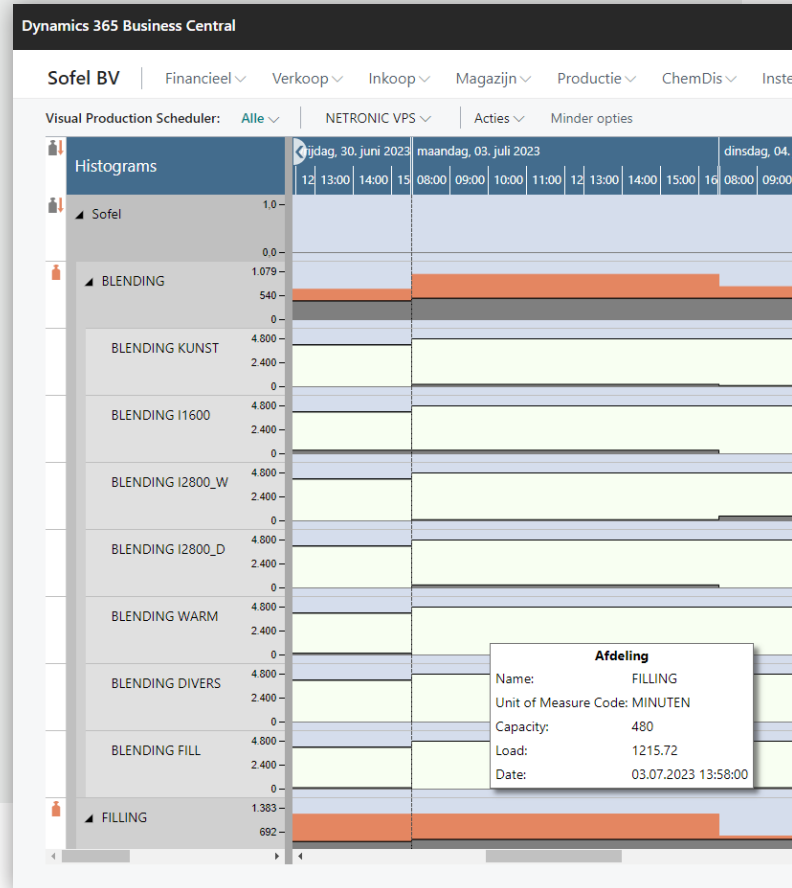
Dynamics 365 Business Central

Sofel BV | Financieel Verkoop Inkoop Magazijn Productie ChemDis Inste

Visual Production Scheduler: Alle | NETRONIC VPS | Acties Minder opties

Histograms

rijdag, 30. juni 2023 | maandag, 03. juli 2023 | dinsdag, 04.

12 | 13:00 | 14:00 | 15 | 08:00 | 09:00 | 10:00 | 11:00 | 12 | 13:00 | 14:00 | 15:00 | 16 | 08:00 | 09:00

Sofel 1,0 0,0

BLENDING 1.079 540 0

BLENDING KUNST 4.800 2.400 0

BLENDING I1600 4.800 2.400 0

BLENDING I2800_W 4.800 2.400 0

BLENDING I2800_D 4.800 2.400 0

BLENDING WARM 4.800 2.400 0

BLENDING DIVERS 4.800 2.400 0

BLENDING FILL 4.800 2.400 0

FILLING 1.383 692

Afdeling
Name: FILLING
Unit of Measure Code: MINUTEN
Capacity: 480
Load: 1215.72
Date: 03.07.2023 13:58:00